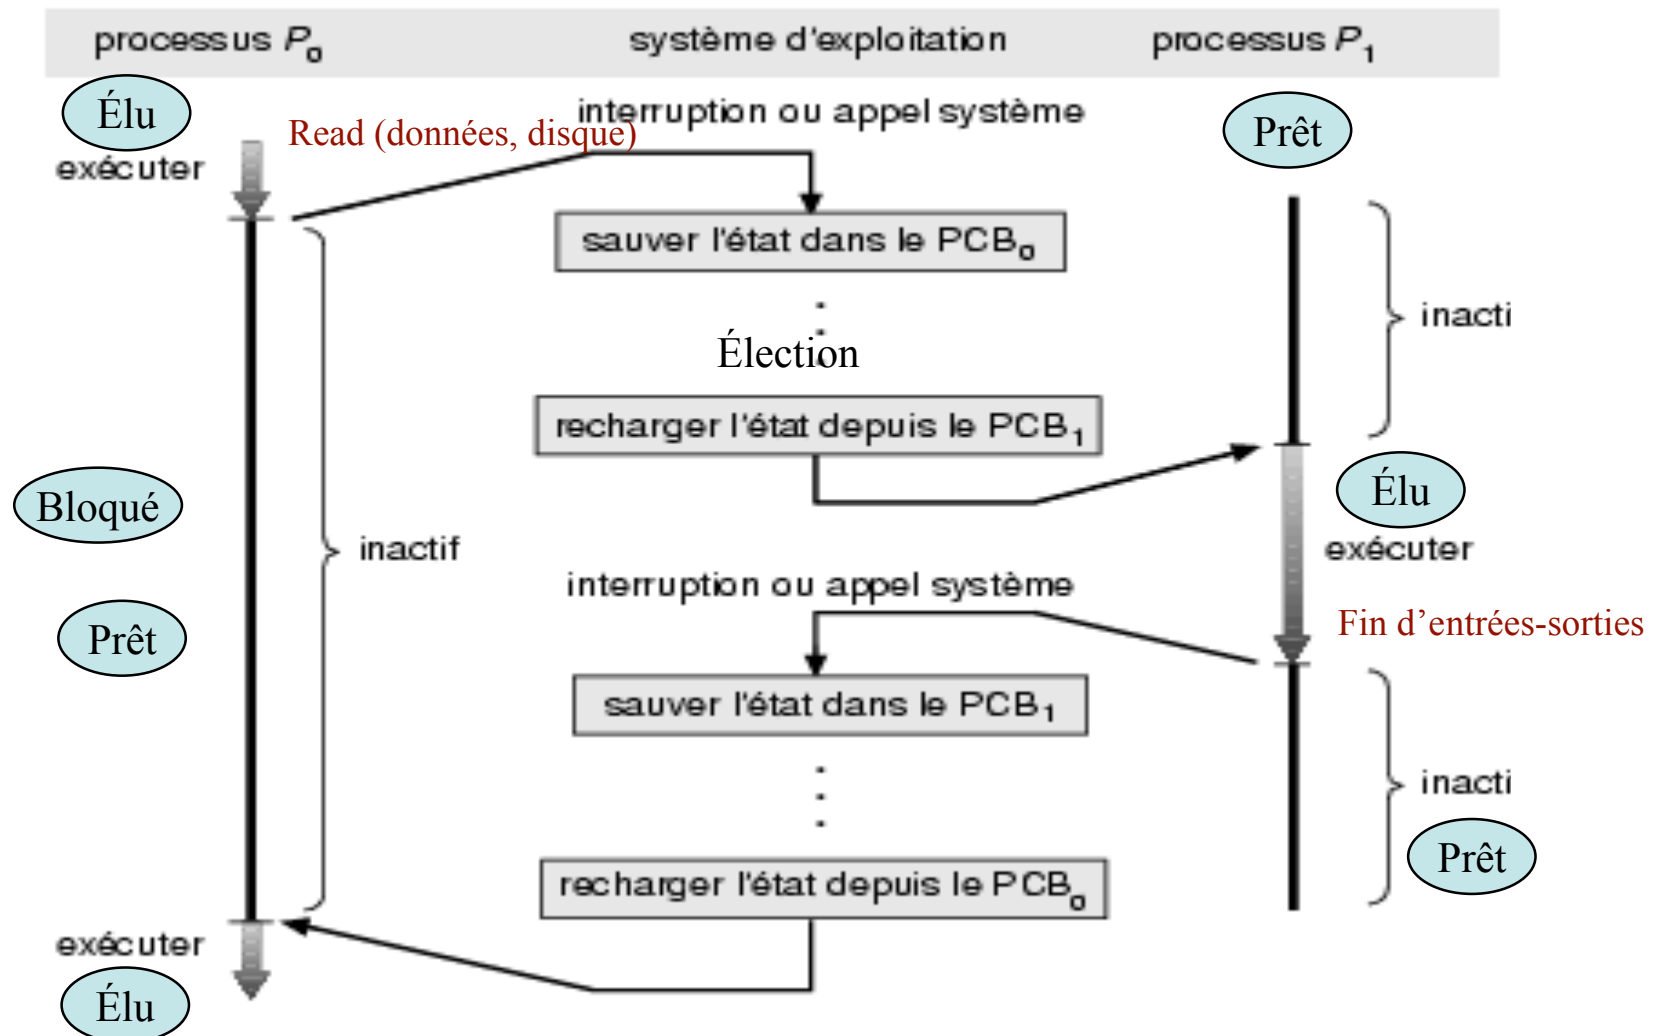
processus $P_0$

système d'exploitation

processus $P_1$

Élu

Read (données, disque)

interruption ou appel système

Prêt

exécuter

sauver l'état dans le $PCB_0$

inacti

Élection

recharger l'état depuis le $PCB_1$

Élu

Bloqué

inactif

exécuter

interruption ou appel système

Prêt

Fin d'entrées-sorties

sauver l'état dans le $PCB_1$

inacti

Prêt

recharger l'état depuis le $PCB_0$

exécuter

Élu